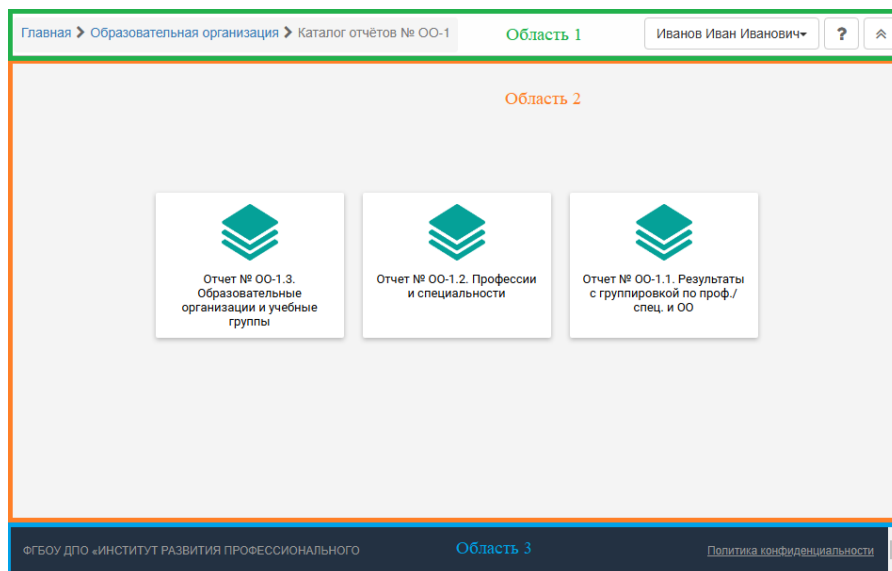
Главная > Образовательная организация > Каталог отчётов № ОО-1

Область 1

Иванов Иван Иванович

?

Область 2

Отчет № ОО-1.3. Образовательные организации и учебные группы

Отчет № ОО-1.2. Профессии и специальности

Отчет № ОО-1.1. Результаты с группировкой по проф./спец. и ОО

ФГБОУ ДПО «ИНСТИТУТ РАЗВИТИЯ ПРОФЕССИОНАЛЬНОГО

Область 3

Политика конфиденциальности